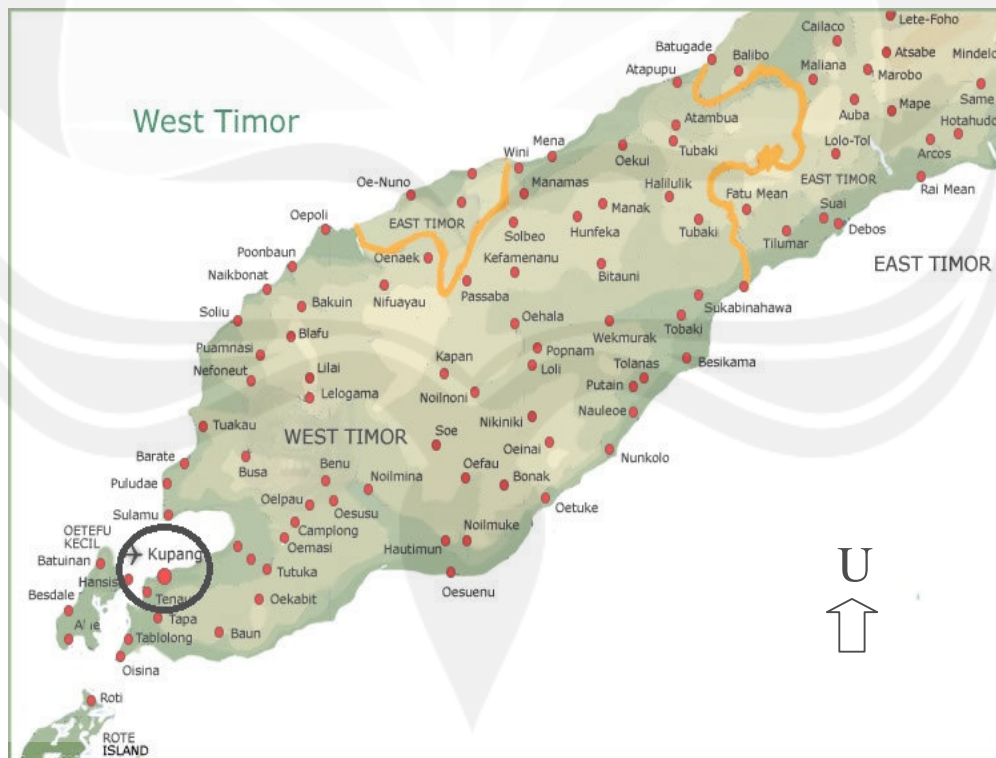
West Timor

Lete-Foho
Cailaco
Batugade
Balibo
Atsabe
Mindelo
Atapupu
Maliana
Marobo
Same
Atambua
Auba
Mape
Hotahudo
Mena
Lolo-Toi
Wini
Oekui
Tubaki
Arcos
Oe-Nuno
Manamas
Halilulik
EAST TIMOR
Rai Mean
Fatu Mean
Oepoli
Manak
Suai
EAST TIMOR
Debos
Solbeo
Hunfeka
Tubaki
Tilumar
EAST TIMOR
Poonbaun
Oenaek
Kefamenanu
Naikbonat
Bitauni
Passaba
Nifuayau
Bakuin
Sukabinahawa
Soliu
Oehala
Tobaki
Wekmurak
Blafu
Popnam
Puamnasi
Kapan
Besikama
Tolanas
Loli
Nefoneut
Lilai
Putain
Noilnoni
Lelogama
Nauleoe
Tuakau
Nikiniki
WEST TIMOR
Soe
Oeinai
Nunkolo
Barate
Benu
Oefau
Busa
Noilmina
Bonak
Puludae
Oelpau
Oetuke
Oesusu
Sulamu
Noilmuke
Camplong
OETEFU KECIL
Oemasi
Hautimun
Kupang
Batuinan
Tutuka
Hansis
Oesuenu
Besdale
Tenau
Oekabit
Tapa
A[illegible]e
Tablolong
Baun
Oisina
Roti
ROTE ISLAND

U